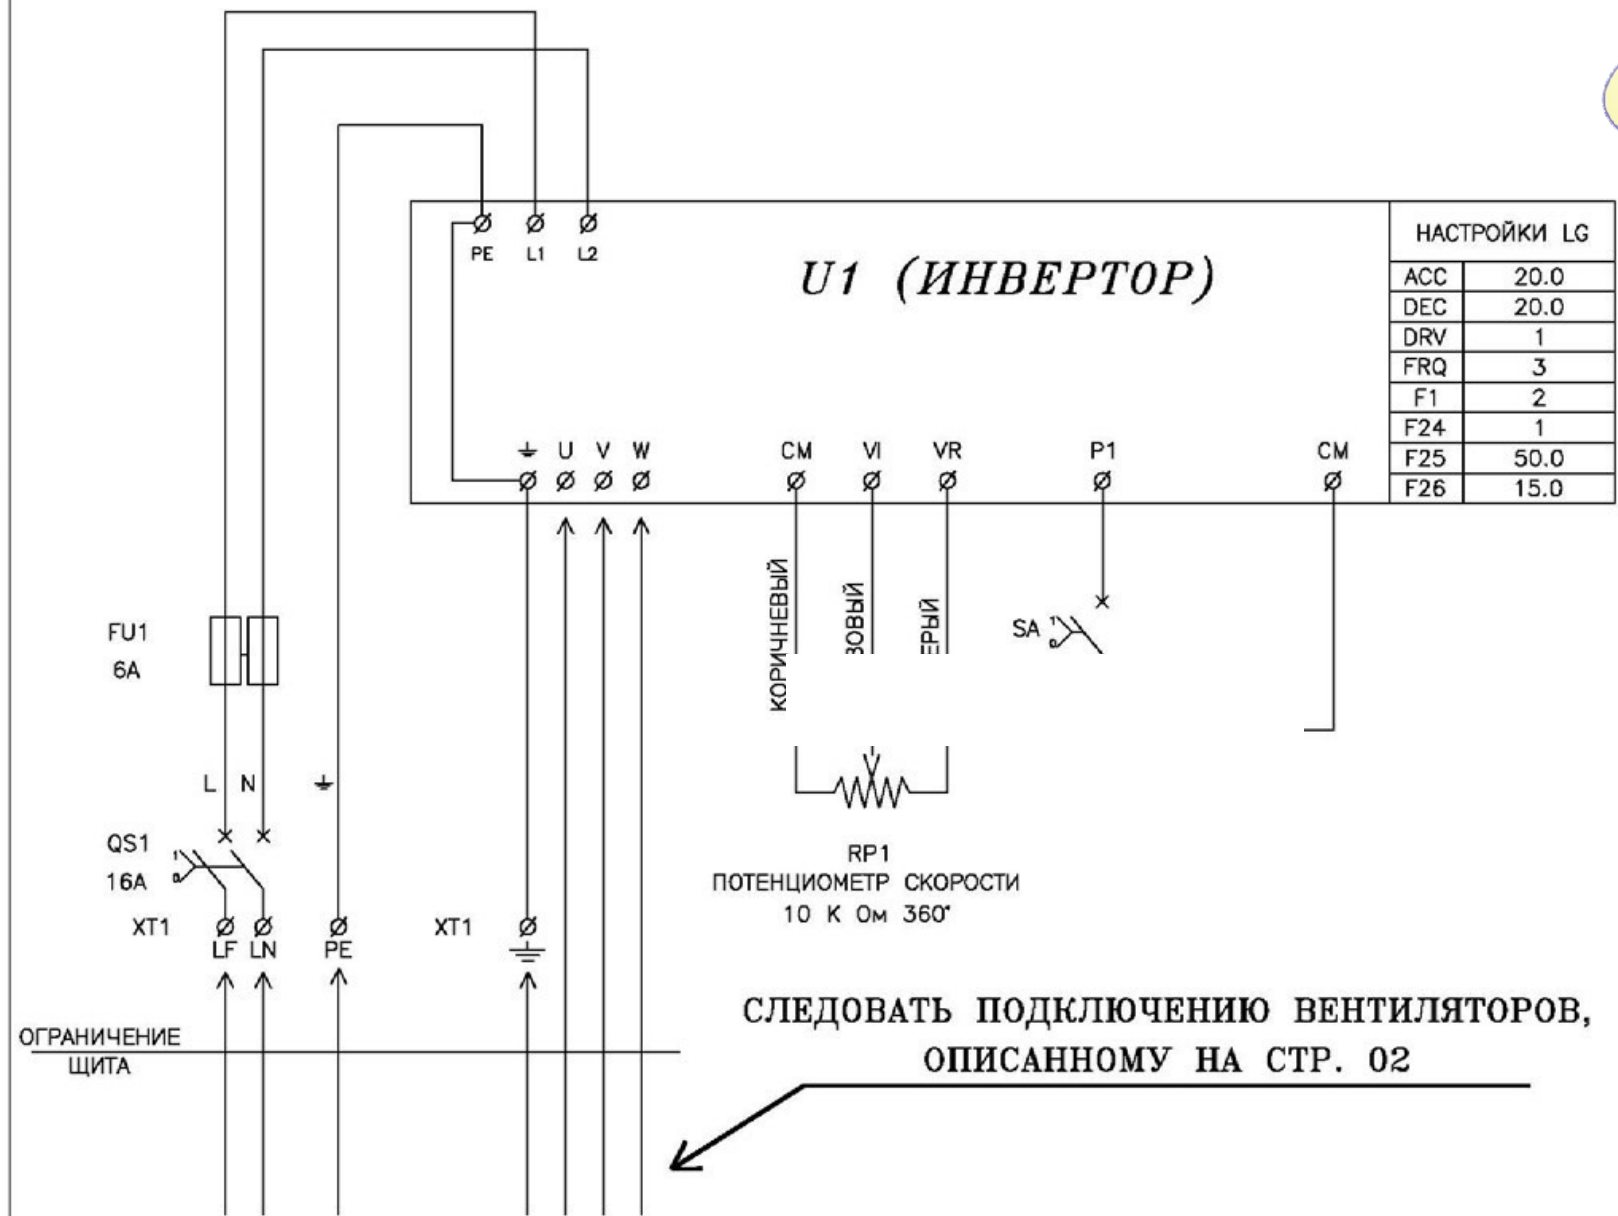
PE L1 L2

U1 (ИНВЕРТОР)

| НАСТРОЙКИ LG | |
|---|---|
| ACC | 20.0 |
| DEC | 20.0 |
| DRV | 1 |
| FRQ | 3 |
| F1 | 2 |
| F24 | 1 |
| F25 | 50.0 |
| F26 | 15.0 |

⏚ U V W CM VI VR P1 CM

КОРИЧНЕВЫЙ
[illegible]ЗОВЫЙ
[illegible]ЕРЫЙ

SA

FU1
6A

L N ⏚

QS1
16A

XT1 LF LN PE XT1

RP1
ПОТЕНЦИОМЕТР СКОРОСТИ
10 К Ом 360°

ОГРАНИЧЕНИЕ
ЩИТА

СЛЕДОВАТЬ ПОДКЛЮЧЕНИЮ ВЕНТИЛЯТОРОВ, ОПИСАННОМУ НА СТР. 02